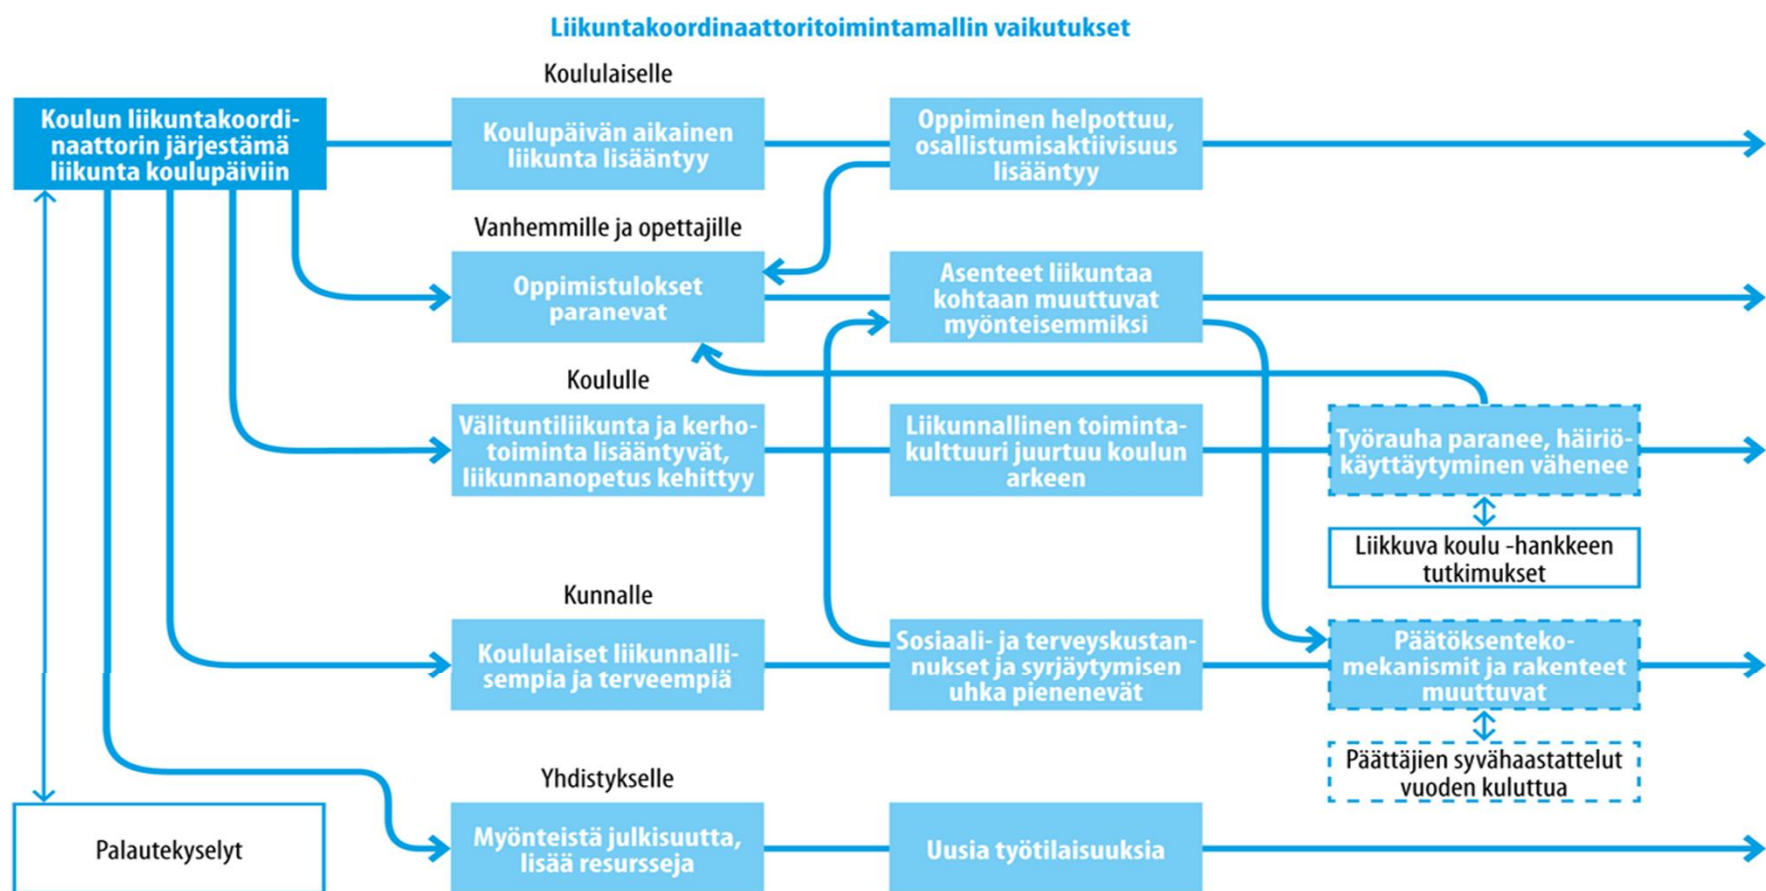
Liikuntakoordinaattoritoimintamallin vaikutukset

Koulun liikuntakoordinaattorin järjestämä liikunta koulupäiviin

Koululaiselle

Koulupäivän aikainen liikunta lisääntyy

Oppiminen helpottuu, osallistumisaktiivisuus lisääntyy

Vanhemmille ja opettajille

Oppimistulokset paranevat

Asenteet liikuntaa kohtaan muuttuvat myönteisemmiksi

Koululle

Välituntiliikunta ja kerhotoiminta lisääntyvät, liikunnanopetus kehittyy

Liikunnallinen toimintakulttuuri juurtuu koulun arkeen

Työrauha paranee, häiriökäyttäytyminen vähenee

Liikkuva koulu -hankkeen tutkimukset

Kunnalle

Koululaiset liikunnallisempia ja terveempiä

Sosiaali- ja terveyskustannukset ja syrjäytymisen uhka pienenevät

Päätöksentekomekanismit ja rakenteet muuttuvat

Päättäjien syvähaastattelut vuoden kuluttua

Yhdistykselle

Palautekyselyt

Myönteistä julkisuutta, lisää resursseja

Uusia työtilaisuuksia